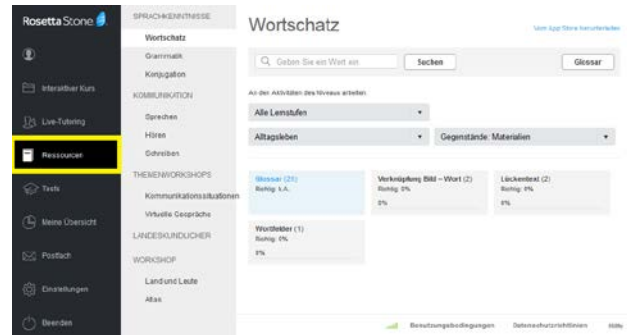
Rosetta Stone

Interaktiver Kurs

Live-Tutoring

Ressourcen

Tests

Meine Übersicht

Postfach

Einstellungen

Beenden

SPRACHKENNTNISSE

Wortschatz

Grammatik

Konjugation

KOMMUNIKATION

Sprechen

Hören

Schreiben

THEMENWORKSHOPS

Kommunikationssituationen

Virtuelle Gespräche

LANDESKUNDLICHER

WORKSHOP

Land und Leute

Atlas

Wortschatz

Vom App Store herunterladen

Geben Sie ein Wort ein

Suchen

Glossar

An den Aktivitäten des Niveaus arbeiten

Alle Lernstufen

Alltagsleben

Gegenstände: Materialien

Glossar (21)
Richtig: k.A.

Verknüpfung Bild – Wort (2)
Richtig: 0%
0%

Lückentext (2)
Richtig: 0%
0%

Wortfelder (1)
Richtig: 0%
0%

Benutzungsbedingungen

Datenschutzrichtlinien

Hilfe